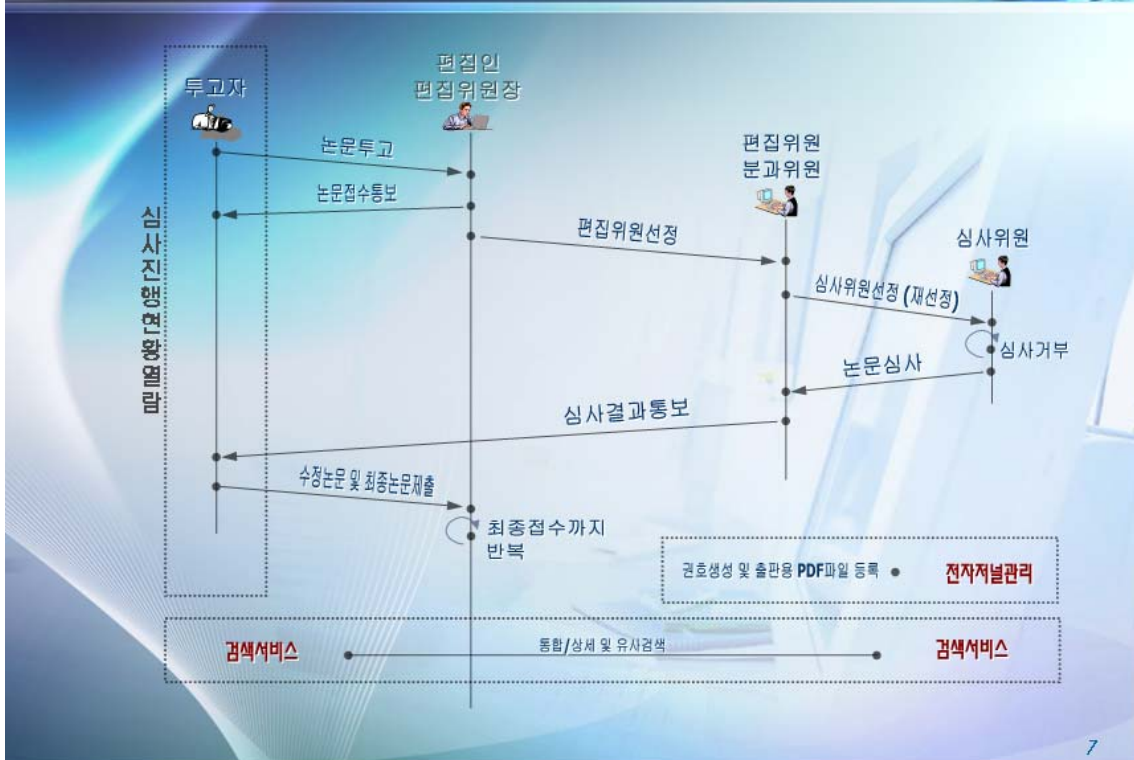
투고자

편집인
편집위원장

편집위원
분과위원

심사위원

심사진행현황열람

논문투고

논문접수통보

편집위원선정

심사위원선정 (재선정)

심사거부

논문심사

심사결과통보

수정논문 및 최종논문제출

최종접수까지
반복

권호생성 및 출판용 PDF파일 등록

전자저널관리

검색서비스

통합/상세 및 유사검색

검색서비스

7